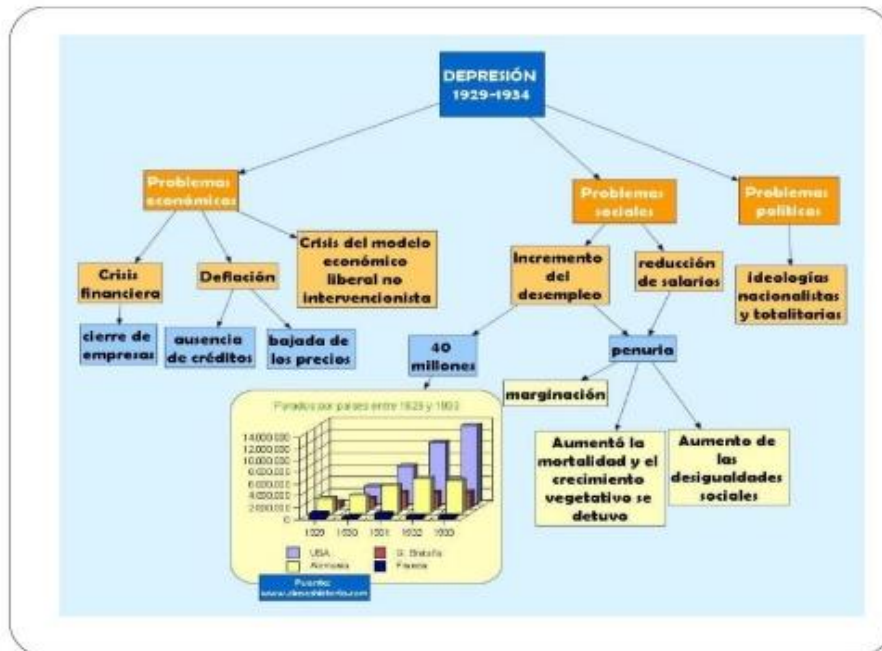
DEPRESIÓN 1929-1934

Problemas económicos

Problemas sociales

Problemas políticos

Crisis financiera

Deflación

Crisis del modelo económico liberal no intervencionista

Incremento del desempleo

reducción de salarios

ideologías nacionalistas y totalitarias

cierre de empresas

ausencia de créditos

bajada de los precios

40 millones

penuria

marginación

Aumentó la mortalidad y el crecimiento vegetativo se detuvo

Aumento de las desigualdades sociales

Parados por países entre 1929 y 1933

14.000.000
12.000.000
10.000.000
8.000.000
6.000.000
4.000.000
2.000.000
0

1929 1930 1931 1932 1933

USA
Alemania
G. Bretaña
Francia

Fuente: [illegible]